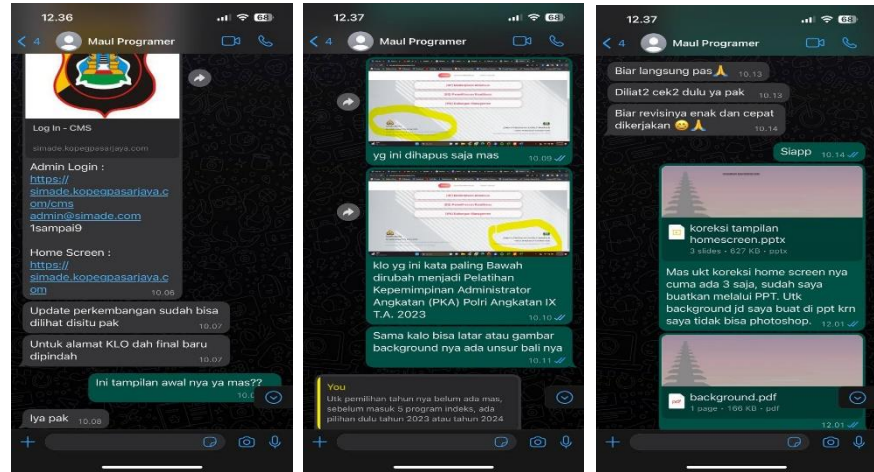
12.36
68
4
Maul Programer

Log In - CMS
simade.kopegpasarjaya.com

Admin Login :
https://simade.kopegpasarjaya.com/cms
admin@simade.com
1sampai9

Home Screen :
https://simade.kopegpasarjaya.com
10.08

Update perkembangan sudah bisa dilihat disitu pak 10.07

Untuk alamat KLO dan final baru dipindah 10.07

Ini tampilan awal nya ya mas?? 10.0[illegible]

Iya pak 10.08

12.37
68
4
Maul Programer

yg ini dihapus saja mas 10.09

klo yg ini kata paling Bawah dirubah menjadi Pelatihan Kepemimpinan Administrator Angkatan (PKA) Polri Angkatan IX T.A. 2023 10.10

Sama kalo bisa latar atau gambar background nya ada unsur bali nya 10.11

You
Utk pemilihan tahun nya belum ada mas, sebelum masuk 5 program indeks, ada pilihan dulu tahun 2023 atau tahun 2024

12.37
68
4
Maul Programer

Biar langsung pas 🙏 10.13

Diliat2 cek2 dulu ya pak 10.13

Biar revisinya enak dan cepat dikerjakan 😉🙏 10.14

Siapp 10.14

koreksi tampilan homescreen.pptx
3 slides • 627 KB • pptx

Mas ukt koreksi home screen nya cuma ada 3 saja, sudah saya buatkan melalui PPT. Utk background jd saya buat di ppt krn saya tidak bisa photoshop. 12.01

background.pdf
1 page • 166 KB • pdf
12.01